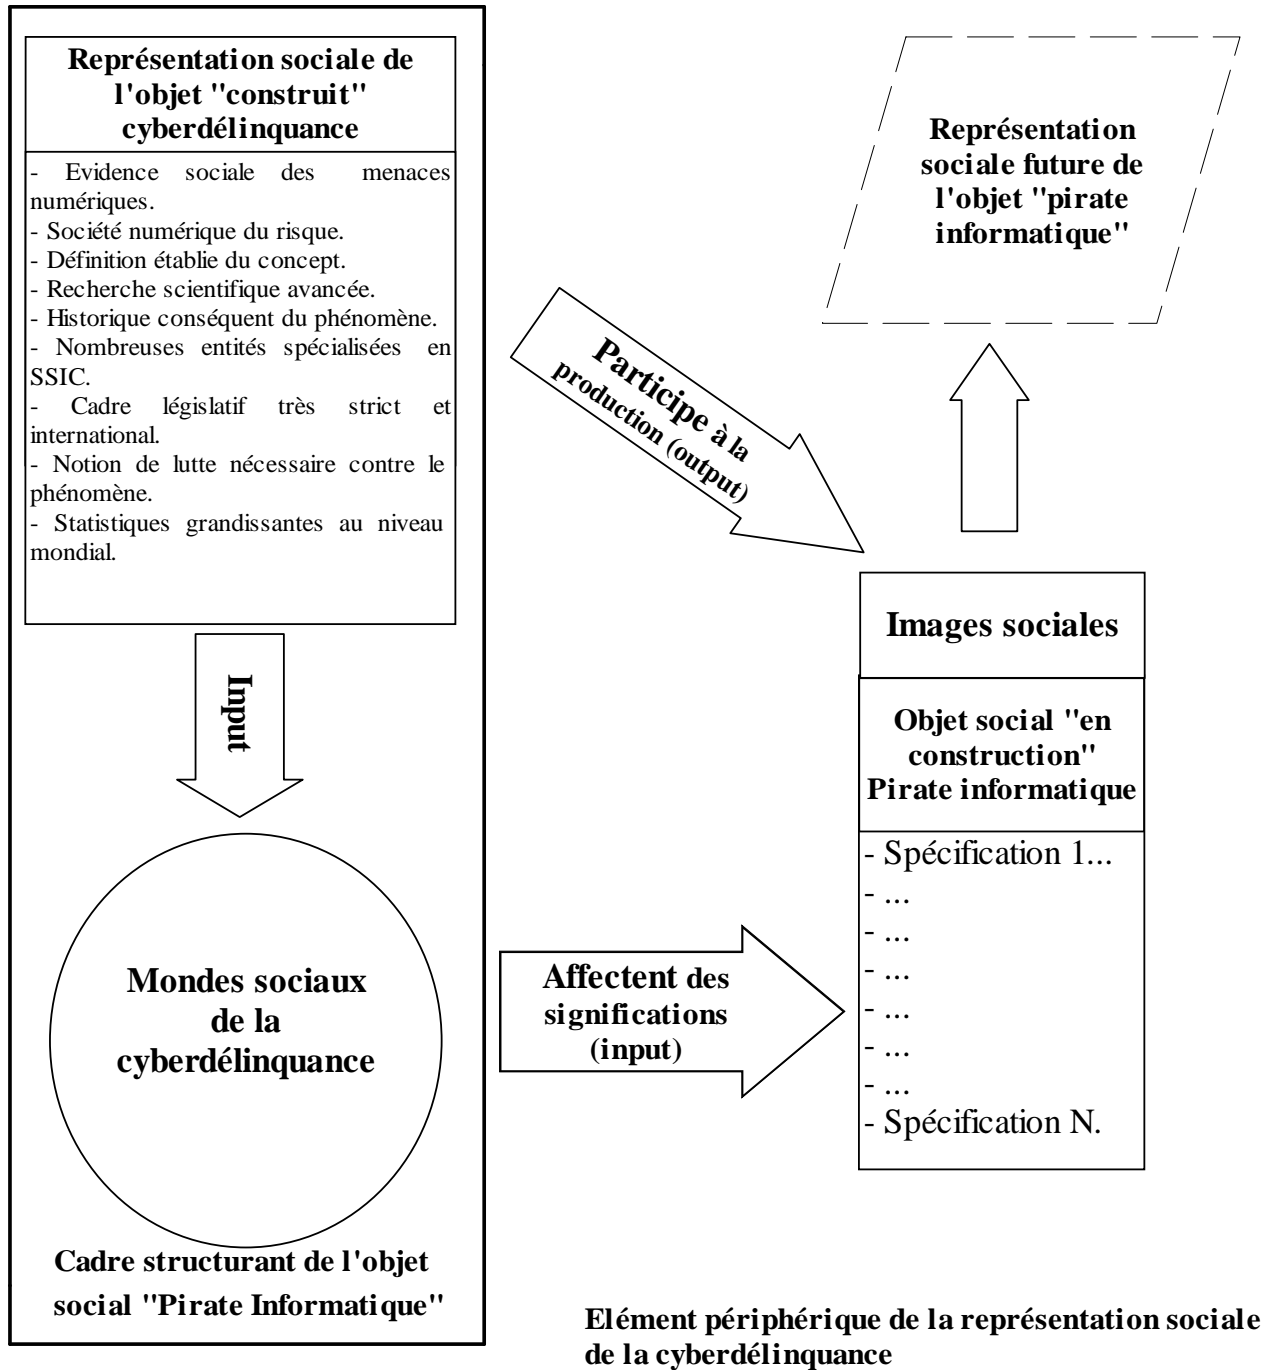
Représentation sociale de l'objet "construit" cyberdélinquance

- Evidence sociale des menaces numériques.
- Société numérique du risque.
- Définition établie du concept.
- Recherche scientifique avancée.
- Historique conséquent du phénomène.
- Nombreuses entités spécialisées en SSIC.
- Cadre législatif très strict et international.
- Notion de lutte nécessaire contre le phénomène.
- Statistiques grandissantes au niveau mondial.

Input

Mondes sociaux de la cyberdélinquance

Cadre structurant de l'objet social "Pirate Informatique"

Représentation sociale future de l'objet "pirate informatique"

Participe à la production (output)

Images sociales

Objet social "en construction" Pirate informatique

- Spécification 1...
- ...
- ...
- ...
- ...
- ...
- ...
- Spécification N.

Affectent des significations (input)

Elément périphérique de la représentation sociale de la cyberdélinquance